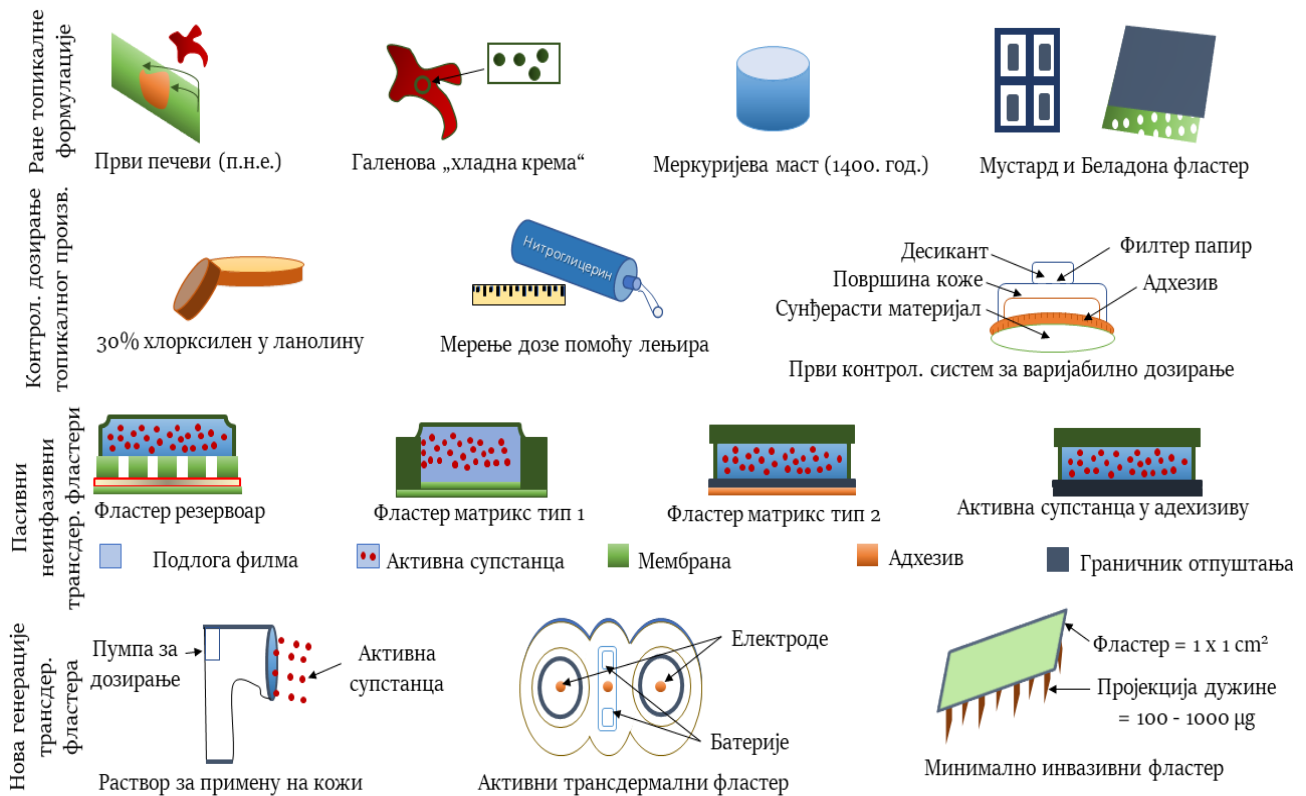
Ране топикалне формулације

Први печеви (п.н.е.)

Галенова „хладна крема“

Меркуријева маст (1400. год.)

Мустард и Беладона фластер

Контрол. дозирање топикалног произв.

30% хлорксилен у ланолину

Нитроглицерин

Мерење дозе помоћу лењира

Десикант

Филтер папир

Површина коже

Адхезив

Сунђерасти материјал

Први контрол. систем за варијабилно дозирање

Пасивни неинфазивни трансдер. фластери

Фластер резервоар

Фластер матрикс тип 1

Фластер матрикс тип 2

Активна супстанца у адехизиву

Подлога филма

Активна супстанца

Мембрана

Адхезив

Граничник отпуштања

Нова генерације трансдер. фластера

Пумпа за дозирање

Активна супстанца

Раствор за примену на кожи

Електроде

Батерије

Активни трансдермални фластер

Фластер = 1 x 1 cm²

Пројекција дужине = 100 - 1000 µg

Минимално инвазивни фластер